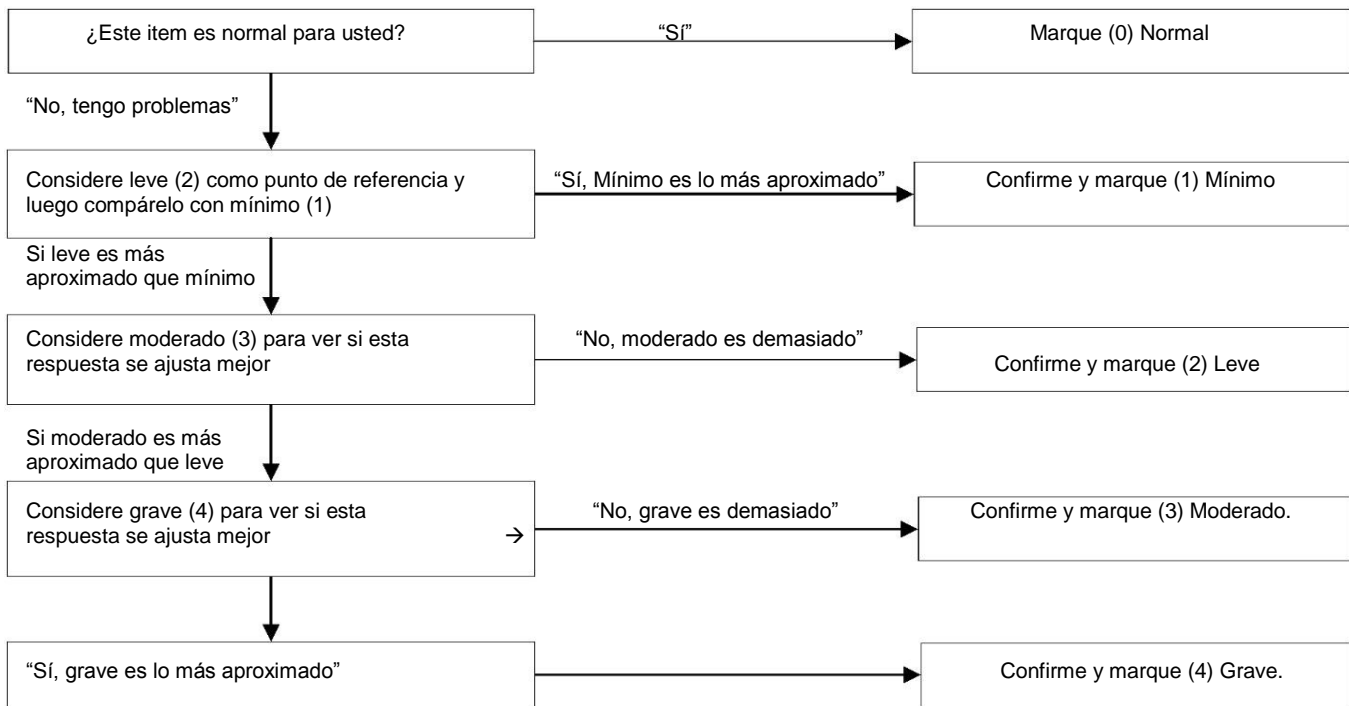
¿Este item es normal para usted?

"Sí"

Marque (0) Normal

"No, tengo problemas"

Considere leve (2) como punto de referencia y luego compárelo con mínimo (1)

"Sí, Mínimo es lo más aproximado"

Confirme y marque (1) Mínimo

Si leve es más aproximado que mínimo

Considere moderado (3) para ver si esta respuesta se ajusta mejor

"No, moderado es demasiado"

Confirme y marque (2) Leve

Si moderado es más aproximado que leve

Considere grave (4) para ver si esta respuesta se ajusta mejor →

"No, grave es demasiado"

Confirme y marque (3) Moderado.

"Sí, grave es lo más aproximado"

Confirme y marque (4) Grave.